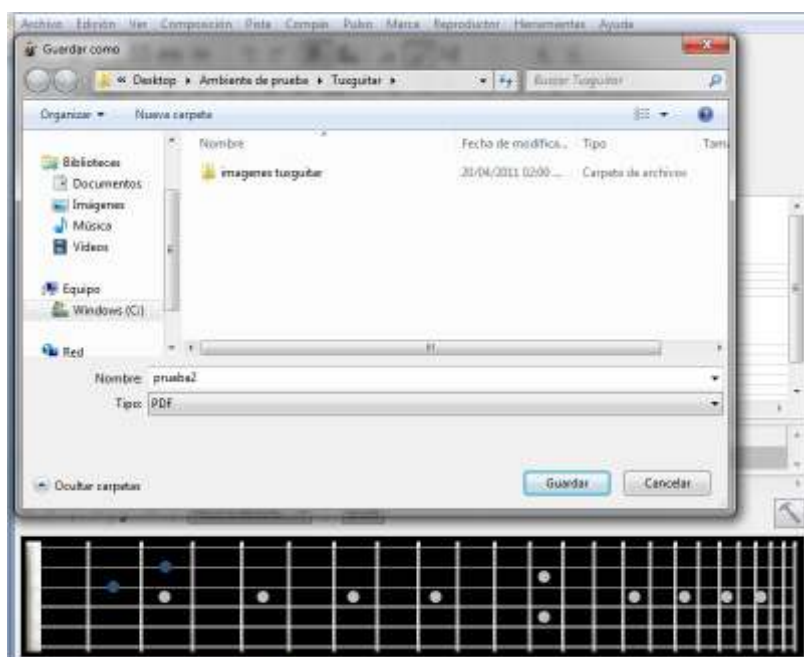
Archivo Edición Ver Composición Pista Compás Pulso Marca Reproductor Herramientas Ayuda

Guardar como

« Desktop ▸ Ambiente de prueba ▸ Tuxguitar ▸

Buscar Tuxguitar

Organizar ▾ Nueva carpeta

Bibliotecas
Documentos
Imágenes
Música
Videos

Equipo
Windows (C:)

Red

| Nombre | Fecha de modifica... | Tipo | Tam |
|---|---|---|---|
| imagenes tuxguitar | 20/04/2011 02:00 ... | Carpeta de archivos | |

Nombre: prueba2
Tipo: PDF

Ocultar carpetas

Guardar Cancelar